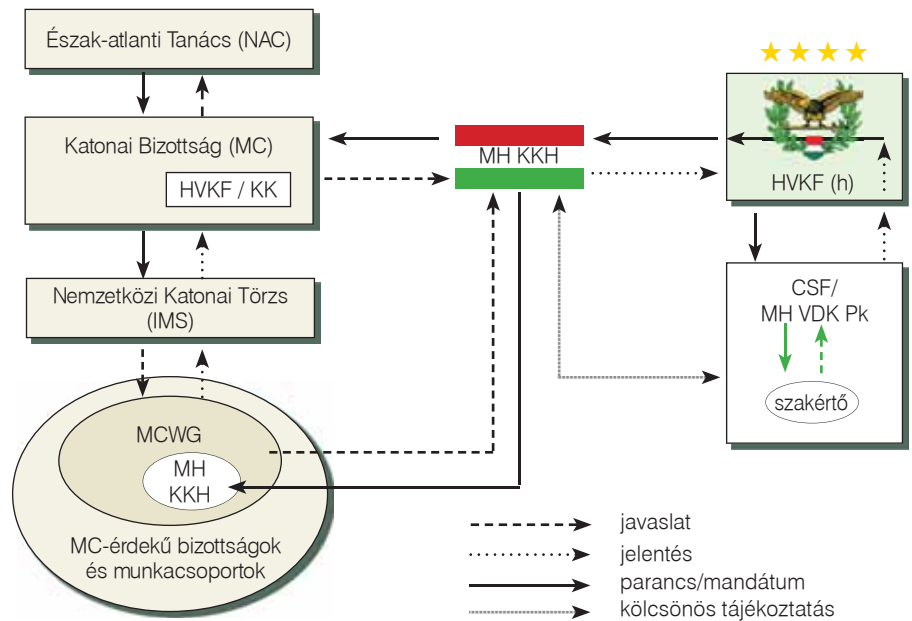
Észak-atlanti Tanács (NAC)

Katonai Bizottság (MC)

HVKF / KK

Nemzetközi Katonai Törzs (IMS)

MCWG

MH KKH

MC-érdekű bizottságok és munkacsoportok

MH KKH

HVKF (h)

CSF/ MH VDK Pk

szakértő

javaslat

jelentés

parancs/mandátum

kölcsönös tájékoztatás